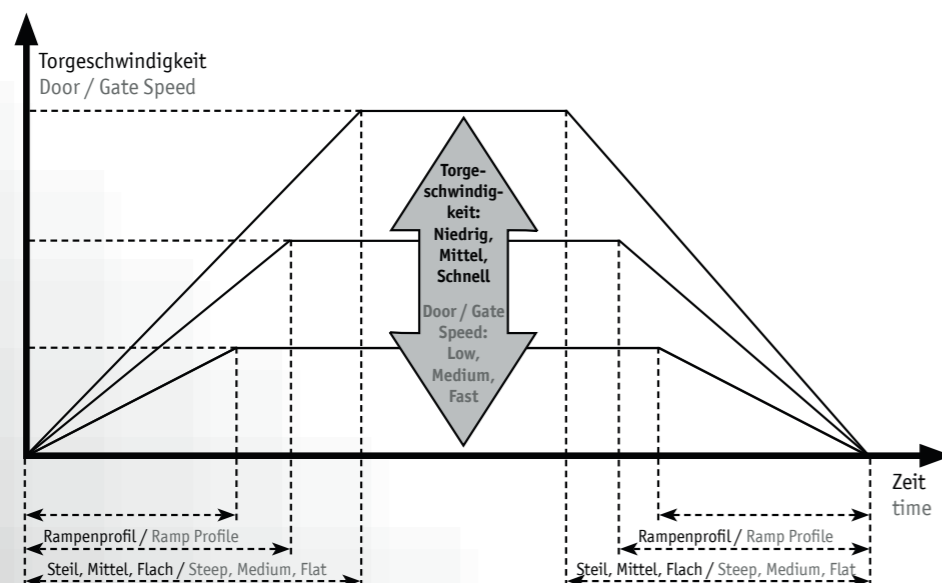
Torgeschwindigkeit
Door / Gate Speed

Torgeschwindigkeit: Niedrig, Mittel, Schnell

Door / Gate Speed: Low, Medium, Fast

Zeit
time

Rampenprofil / Ramp Profile
Steil, Mittel, Flach / Steep, Medium, Flat

Rampenprofil / Ramp Profile
Steil, Mittel, Flach / Steep, Medium, Flat